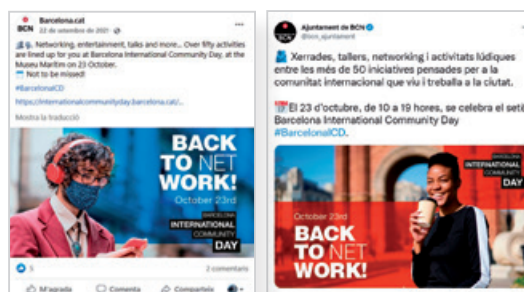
Barcelona.cat
BCN 22 de setembre de 2021 ·

Networking, entertainment, talks and more... Over fifty activities are lined up for you at Barcelona International Community Day, at the Museu Marítim on 23 October.
Not to be missed!
#BarcelonaICD
https://internationalcommunityday.barcelona.cat/...

Mostra la traducció

BACK TO NET WORK!
October 23rd
BARCELONA
INTERNATIONAL COMMUNITY DAY

5
2 comentaris
M'agrada
Comenta
Compartir

Ajuntament de BCN
@bcn_ajuntament

Xerrades, tallers, networking i activitats lúdiques entre les més de 50 iniciatives pensades per a la comunitat internacional que viu i treballa a la ciutat.

El 23 d'octubre, de 10 a 19 hores, se celebra el setè Barcelona International Community Day
#BarcelonaICD.

BARCELONA
INTERNATIONAL COMMUNITY DAY
October 23rd
BACK TO NET WORK!